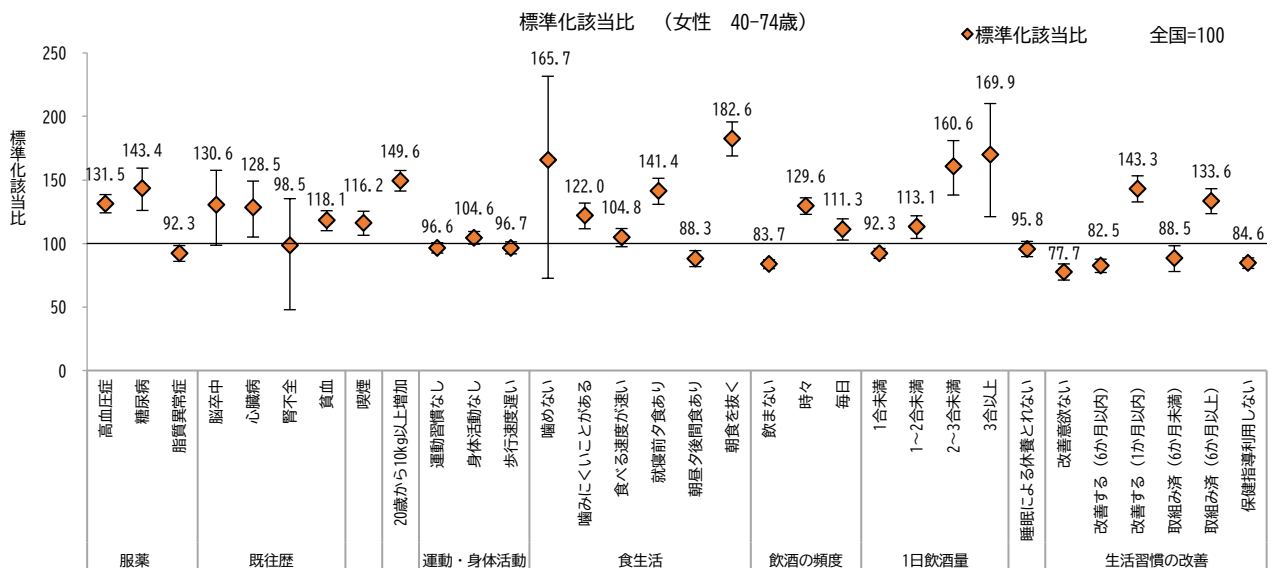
標準化該当比　（女性　40-74歳）

◆標準化該当比　全国=100

標準化該当比

250
200
150
100
50
0

131.5
143.4
92.3
130.6
128.5
98.5
118.1
116.2
149.6
96.6
104.6
96.7
165.7
122.0
104.8
141.4
88.3
182.6
83.7
129.6
111.3
92.3
113.1
160.6
169.9
95.8
77.7
82.5
143.3
88.5
133.6
84.6

高血圧症
糖尿病
脂質異常症
脳卒中
心臓病
腎不全
貧血
喫煙
20歳から10kg以上増加
運動習慣なし
身体活動なし
歩行速度遅い
噛めない
噛みにくいことがある
食べる速度が速い
就寝前夕食あり
朝昼夕後間食あり
朝食を抜く
飲まない
時々
毎日
1合未満
1～2合未満
2～3合未満
3合以上
睡眠による休養とれない
改善意欲ない
改善する（6か月以内）
改善する（1か月以内）
取組み済（6か月未満）
取組み済（6か月以上）
保健指導利用しない

服薬
既往歴
運動・身体活動
食生活
飲酒の頻度
1日飲酒量
生活習慣の改善